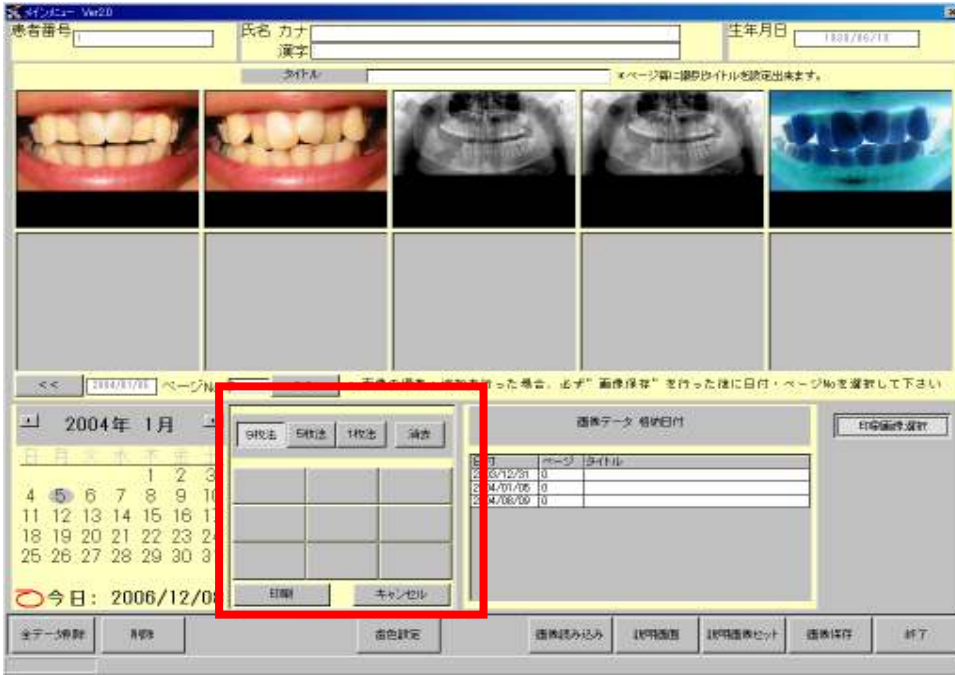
メインメニュー Ver2.0

患者番号 1

氏名 カナ
漢字

生年月日 1930/06/10

タイトル

*ページ毎に撮影タイトルを設定出来ます。

<< 2004/01/05 ページNo

画像を撮影・読込を行った場合、必ず"画像保存"を行った後に日付・ページNoを選択して下さい

2004年 1月

| 日 | 月 | 火 | 水 | 木 | 金 | 土 |
|---|---|---|---|---|---|---|
| | | | | 1 | 2 | 3 |
| 4 | 5 | 6 | 7 | 8 | 9 | 10 |
| 11 | 12 | 13 | 14 | 15 | 16 | 17 |
| 18 | 19 | 20 | 21 | 22 | 23 | 24 |
| 25 | 26 | 27 | 28 | 29 | 30 | 31 |

今日: 2006/12/08

9枚法 5枚法 1枚法 消去

印刷 キャンセル

画像データ 格納日付

| 日付 | ページ | タイトル |
|---|---|---|
| 2003/12/31 | 0 | |
| 2004/01/05 | 0 | |
| 2004/08/09 | 0 | |

印刷画像選択

全データ削除 削除 直色設定 画像読み込み 説明画面 説明画像セット 画像保存 終了